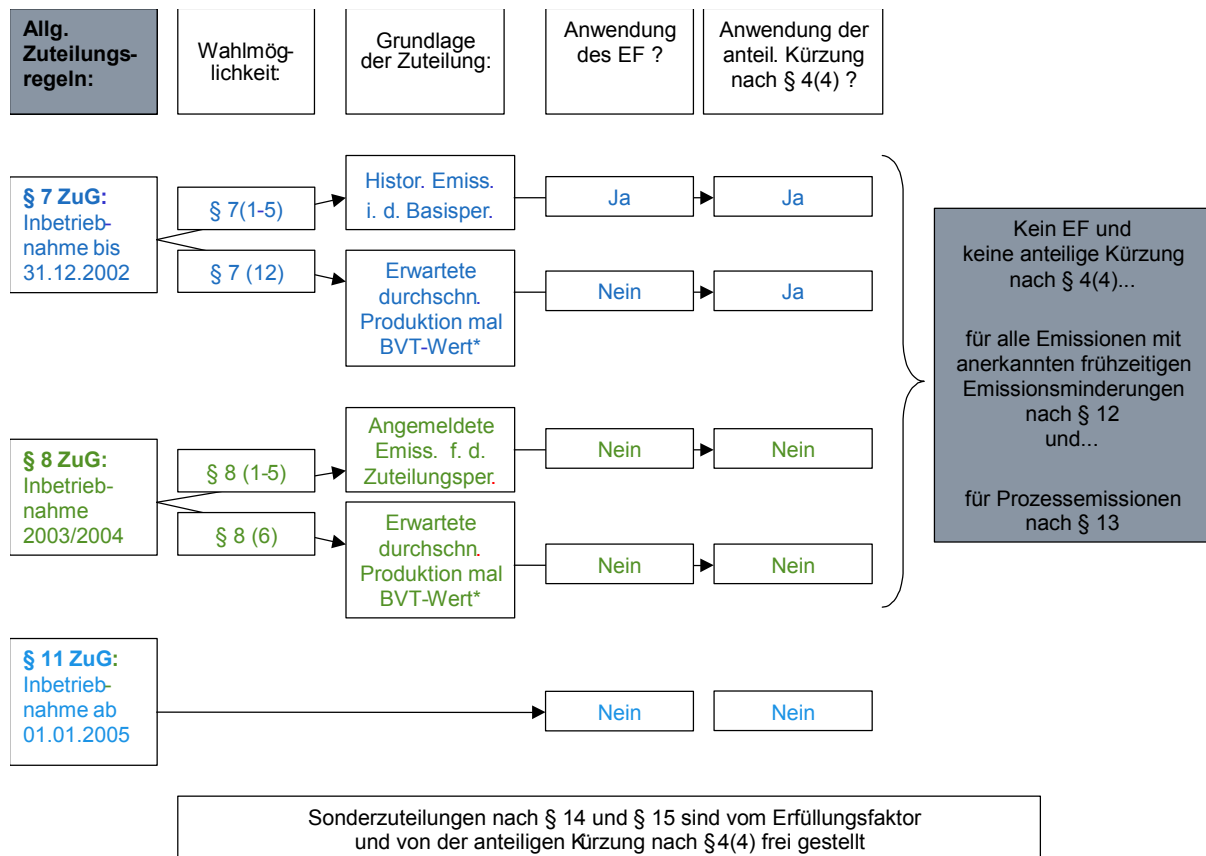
Allg. Zuteilungsregeln:

Wahlmöglichkeit:

Grundlage der Zuteilung:

Anwendung des EF ?

Anwendung der anteil. Kürzung nach § 4(4) ?

§ 7 ZuG: Inbetriebnahme bis 31.12.2002

§ 7(1-5)

Histor. Emiss. i. d. Basisper.

Ja

Ja

§ 7 (12)

Erwartete durchschn. Produktion mal BVT-Wert*

Nein

Ja

§ 8 ZuG: Inbetriebnahme 2003/2004

§ 8 (1-5)

Angemeldete Emiss. f. d. Zuteilungsper.

Nein

Nein

§ 8 (6)

Erwartete durchschn. Produktion mal BVT-Wert*

Nein

Nein

Kein EF und keine anteilige Kürzung nach § 4(4)...

für alle Emissionen mit anerkannten frühzeitigen Emissionsminderungen nach § 12 und...

für Prozessemissionen nach § 13

§ 11 ZuG: Inbetriebnahme ab 01.01.2005

Nein

Nein

Sonderzuteilungen nach § 14 und § 15 sind vom Erfüllungsfaktor und von der anteiligen Kürzung nach §4(4) frei gestellt